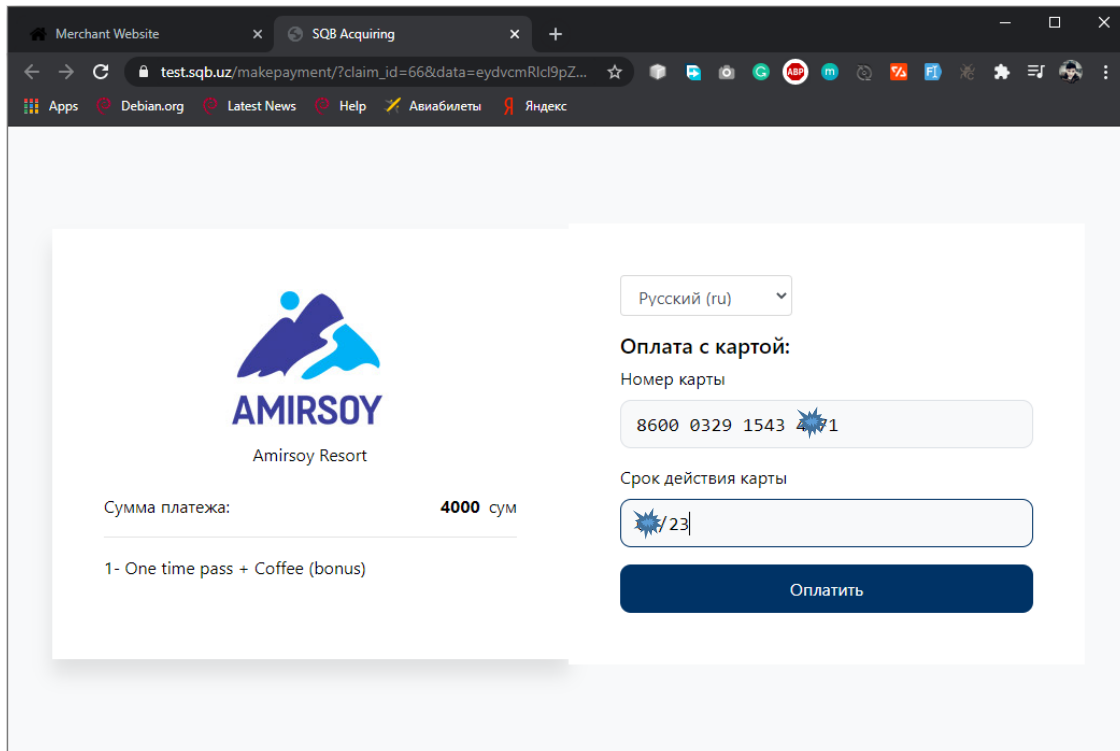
Merchant Website
SQB Acquiring
test.sqb.uz/makepayment/?claim_id=66&data=eydvcmRlcl9pZ...
Apps Debian.org Latest News Help Авиабилеты Яндекс

AMIRSOY
Amirsoy Resort
Сумма платежа: 4000 сум
1- One time pass + Coffee (bonus)

Русский (ru)
Оплата с картой:
Номер карты
8600 0329 1543 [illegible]71
Срок действия карты
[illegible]/23
Оплатить